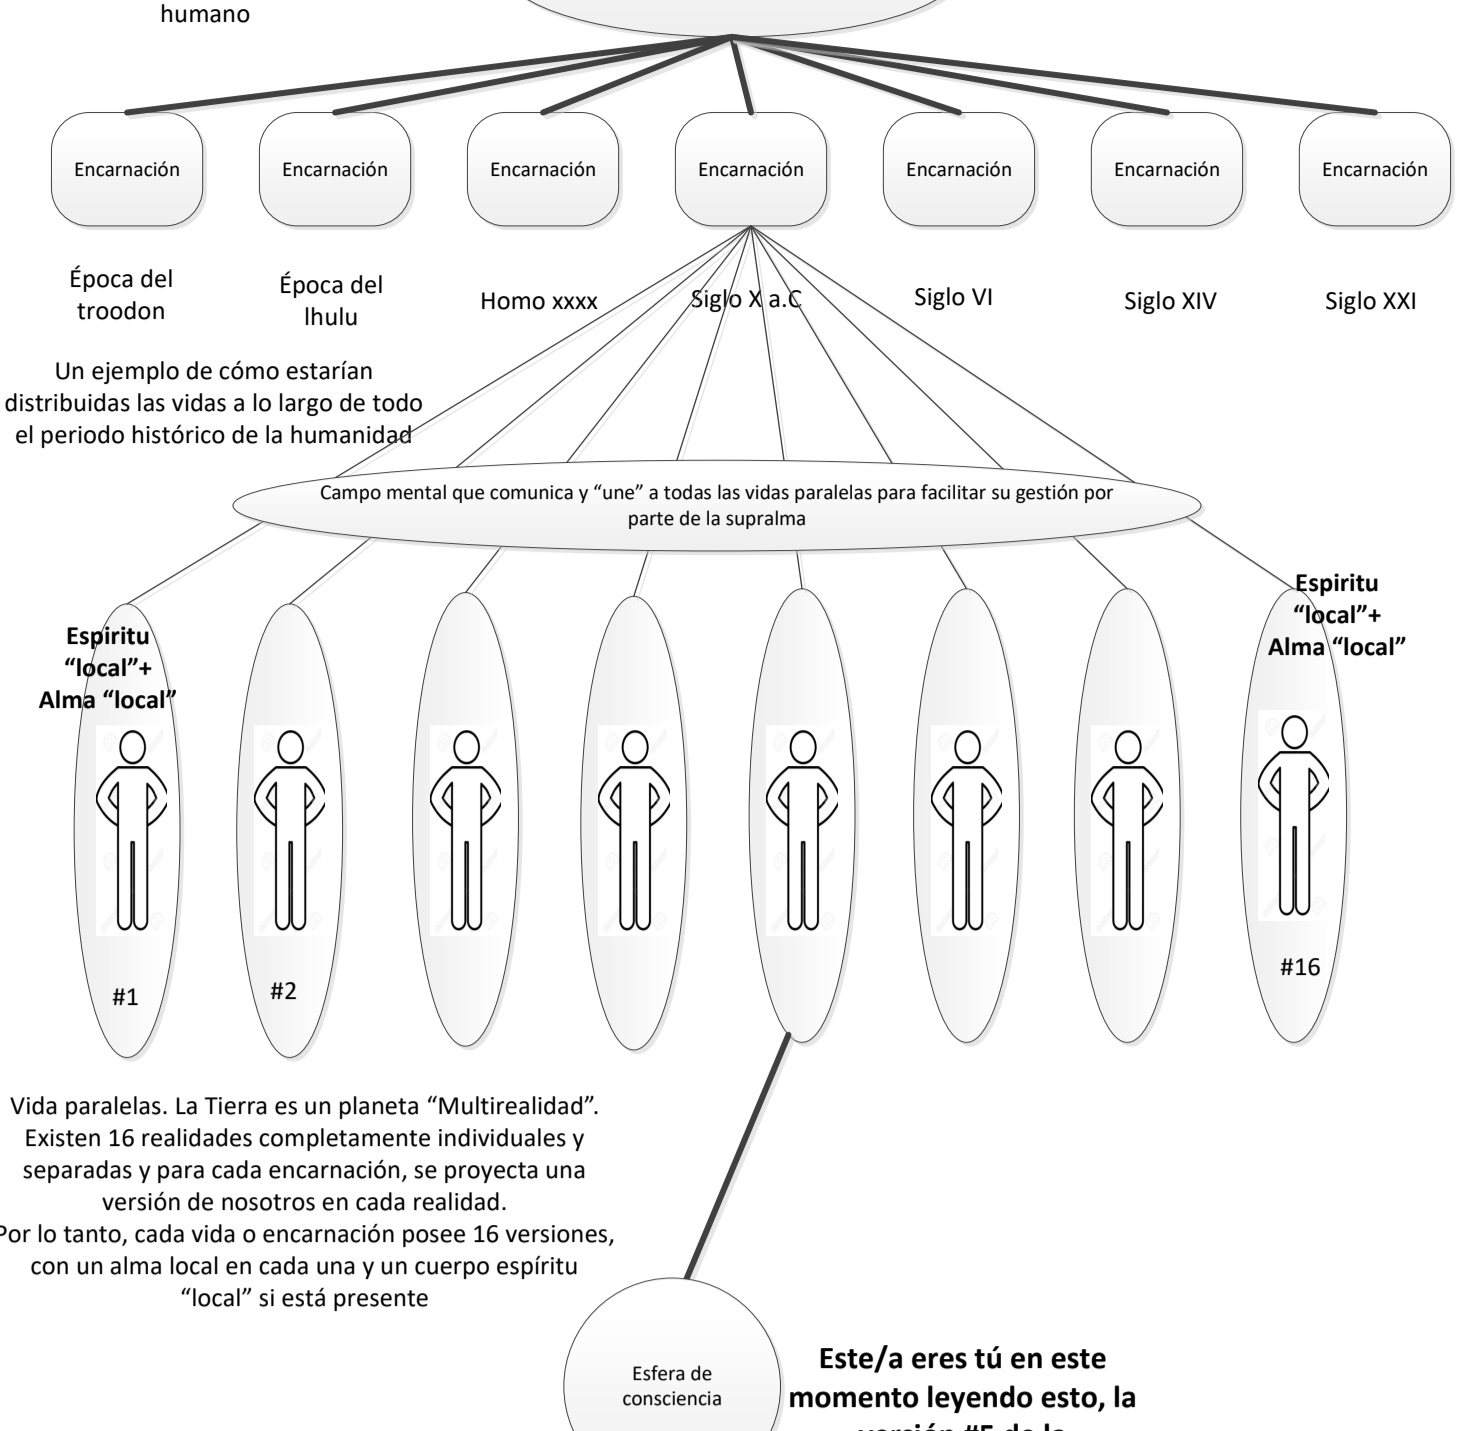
humano

Encarnación

Encarnación

Encarnación

Encarnación

Encarnación

Encarnación

Encarnación

Época del troodon

Época del Ihulu

Homo xxxx

Siglo X a.C

Siglo VI

Siglo XIV

Siglo XXI

Un ejemplo de cómo estarían distribuidas las vidas a lo largo de todo el periodo histórico de la humanidad

Campo mental que comunica y "une" a todas las vidas paralelas para facilitar su gestión por parte de la supralma

**Espiritu "local"+ Alma "local"**

**Espiritu "local"+ Alma "local"**

#1

#2

#16

Vida paralelas. La Tierra es un planeta "Multirealidad". Existen 16 realidades completamente individuales y separadas y para cada encarnación, se proyecta una versión de nosotros en cada realidad.
Por lo tanto, cada vida o encarnación posee 16 versiones, con un alma local en cada una y un cuerpo espíritu "local" si está presente

Esfera de consciencia

**Este/a eres tú en este momento leyendo esto, la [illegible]**